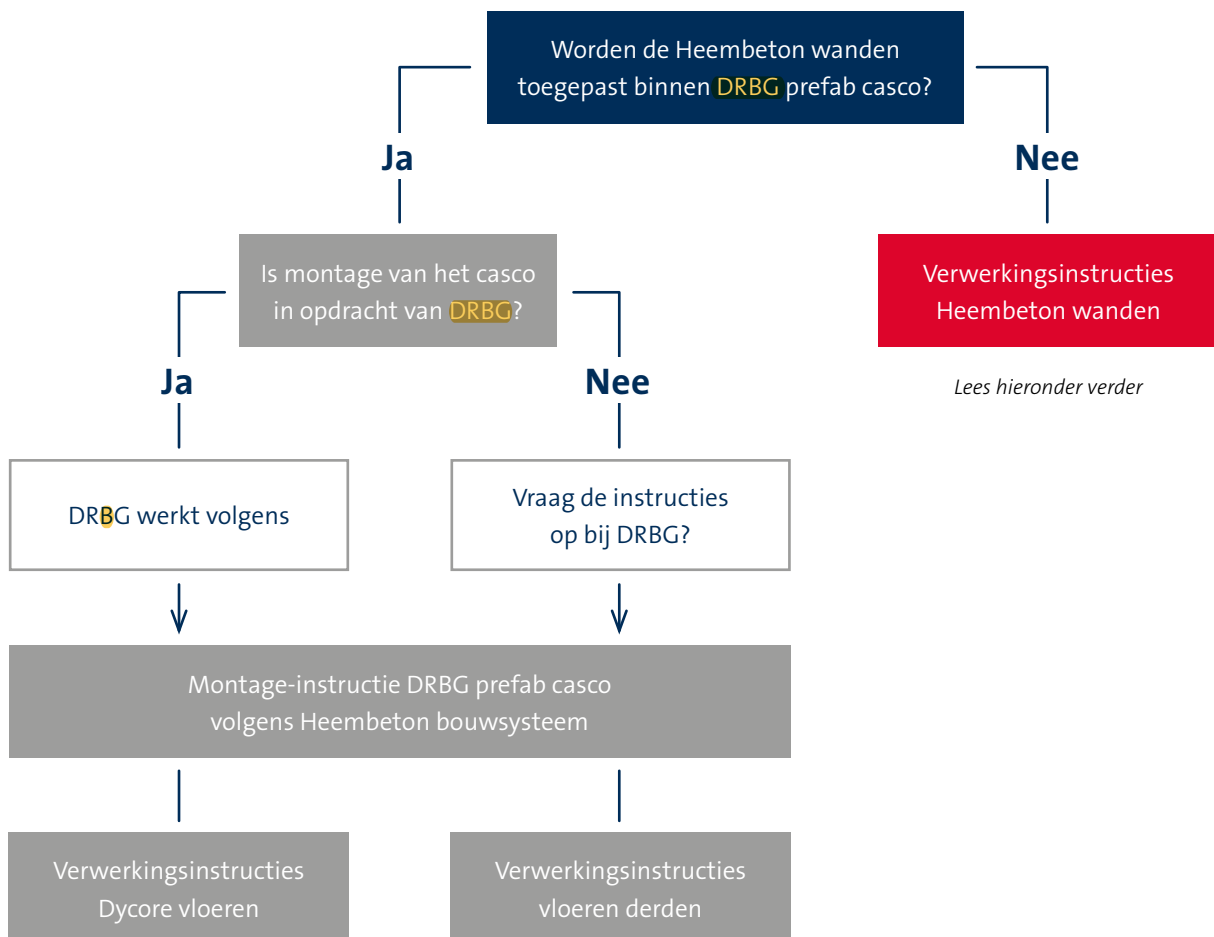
Worden de Heembeton wanden toegepast binnen DRBG prefab casco?

Ja

Nee

Is montage van het casco in opdracht van DRBG?

Verwerkingsinstructies Heembeton wanden

Lees hieronder verder

Ja

Nee

DRBG werkt volgens

Vraag de instructies op bij DRBG?

Montage-instructie DRBG prefab casco volgens Heembeton bouwsysteem

Verwerkingsinstructies Dycore vloeren

Verwerkingsinstructies vloeren derden